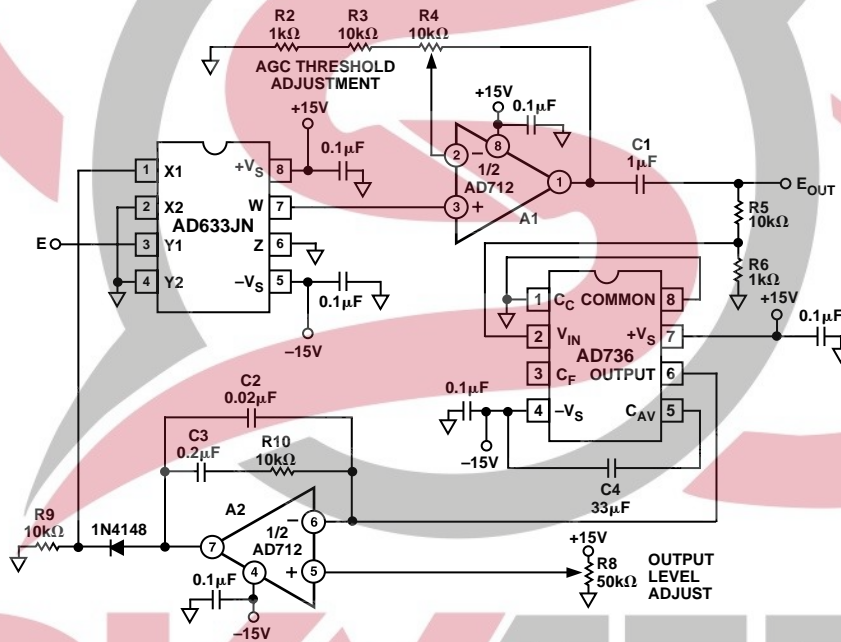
R2 1kΩ
R3 10kΩ
R4 10kΩ
AGC THRESHOLD ADJUSTMENT
+15V
0.1μF
+15V
0.1μF
2
8
1/2 AD712
C1 1μF
1
E$_{OUT}$
3
A1
1 X1
2 X2
3 Y1
4 Y2
+V$_S$ 8
W 7
Z 6
–V$_S$ 5
AD633JN
E
0.1μF
–15V
R5 10kΩ
R6 1kΩ
+15V
0.1μF
1 C$_C$ COMMON 8
2 V$_{IN}$ +V$_S$ 7
AD736
3 C$_F$ OUTPUT 6
4 –V$_S$ C$_{AV}$ 5
0.1μF
–15V
C2 0.02μF
C3 0.2μF
R10 10kΩ
C4 33μF
A2
R9 10kΩ
1N4148
7
1/2 AD712
6
5
4
0.1μF
–15V
+15V
R8 50kΩ
OUTPUT LEVEL ADJUST